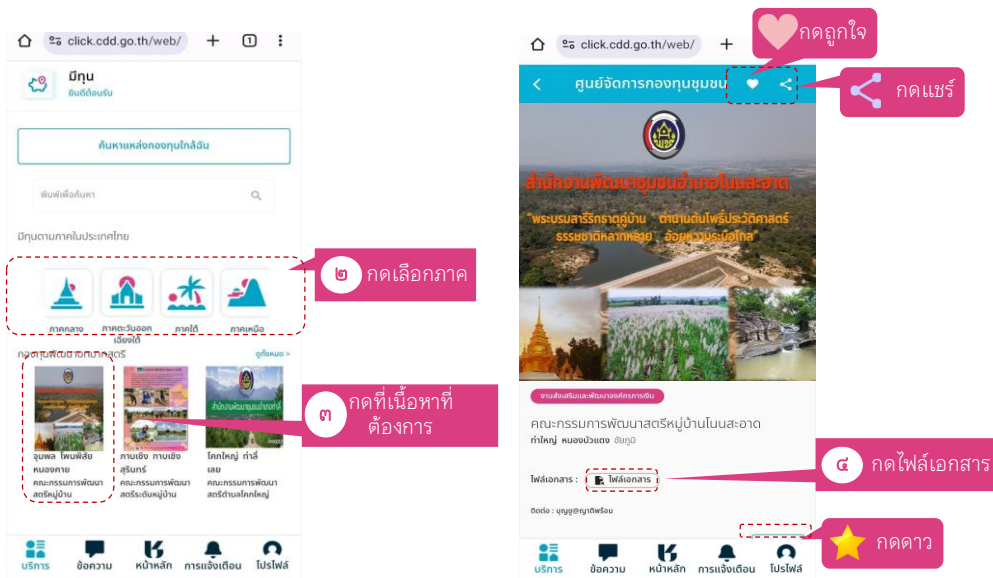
click.cdd.go.th/web/

มีทุน
ยินดีต้อนรับ

ค้นหาแหล่งกองทุนใกล้ฉัน

พิมพ์เพื่อค้นหา

มีทุนตามภาคในประเทศไทย

๒ กดเลือกภาค

ภาคกลาง
ภาคตะวันออกเฉียงใต้
ภาคใต้
ภาคเหนือ

กองทุนพัฒนาบทบาทสตรี
ดูทั้งหมด >

๓ กดที่เนื้อหาที่ต้องการ

จุมพล โพนพิสัย หนองคาย
คณะกรรมการพัฒนาสตรีหมู่บ้าน

กาบเชิง กาบเชิง สุรินทร์
คณะกรรมการพัฒนาสตรีระดับหมู่บ้าน

โคกใหญ่ ท่าลี่ เลย
คณะกรรมการพัฒนาสตรีตำบลโคกใหญ่

บริการ
ข้อความ
หน้าหลัก
การแจ้งเตือน
โปรไฟล์

click.cdd.go.th/web/

กดถูกใจ

กดแชร์

ศูนย์จัดการกองทุนชุมชน

สำนักงานพัฒนาชุมชนอำเภอโนนสะอาด
"พระบรมสารีริกธาตุคู่บ้าน ตำนานต้นโพธิ์ประวัติศาสตร์ ธรรมชาติหลากหลาย อ้อยหวานระบือไกล"

งานส่งเสริมและพัฒนาองค์กรการเงิน

คณะกรรมการพัฒนาสตรีหมู่บ้านโนนสะอาด
ท่าไหญ่ หนองบัวแดง ชัยภูมิ

ไฟล์เอกสาร : ไฟล์เอกสาร

๔ กดไฟล์เอกสาร

ติดต่อ : บุญยู@ญาติพร้อม

กดดาว

บริการ
ข้อความ
หน้าหลัก
การแจ้งเตือน
โปรไฟล์